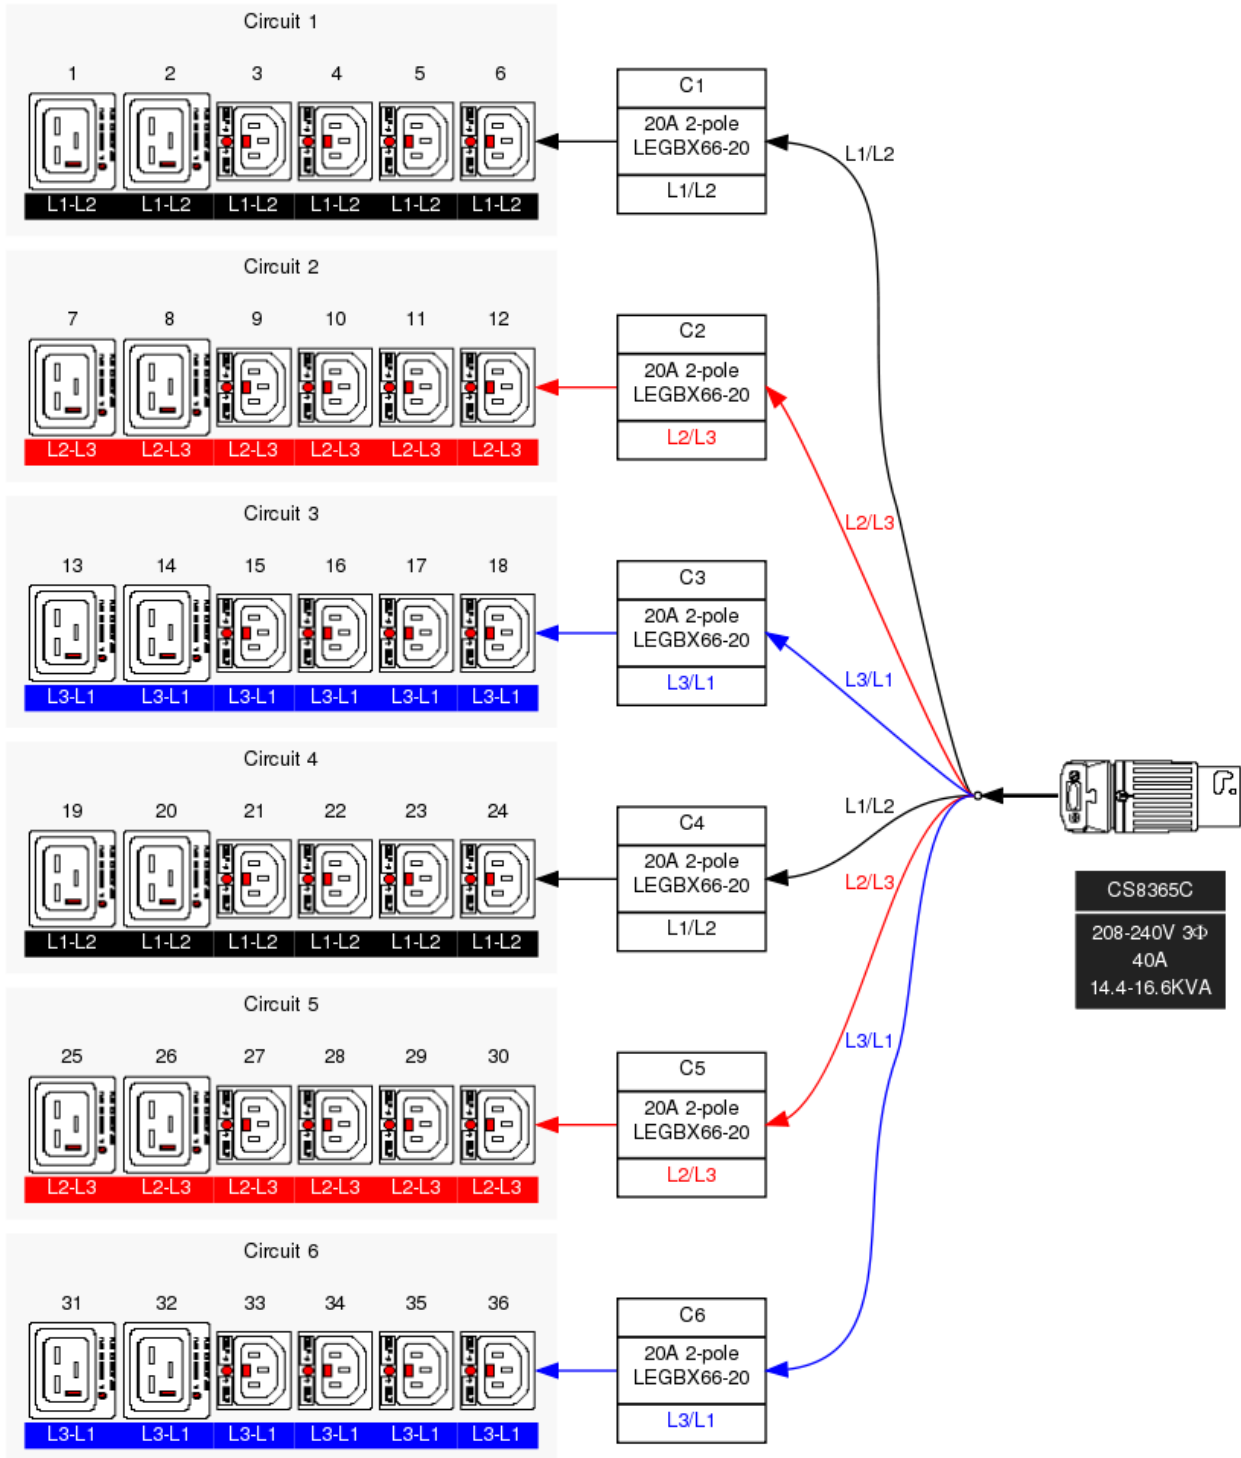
Circuit 1

1 2 3 4 5 6

L1-L2 L1-L2 L1-L2 L1-L2 L1-L2 L1-L2

C1
20A 2-pole LEGBX66-20
L1/L2

L1/L2

Circuit 2

7 8 9 10 11 12

L2-L3 L2-L3 L2-L3 L2-L3 L2-L3 L2-L3

C2
20A 2-pole LEGBX66-20
L2/L3

L2/L3

Circuit 3

13 14 15 16 17 18

L3-L1 L3-L1 L3-L1 L3-L1 L3-L1 L3-L1

C3
20A 2-pole LEGBX66-20
L3/L1

L3/L1

Circuit 4

19 20 21 22 23 24

L1-L2 L1-L2 L1-L2 L1-L2 L1-L2 L1-L2

C4
20A 2-pole LEGBX66-20
L1/L2

L1/L2

L2/L3

CS8365C
208-240V 3Φ
40A
14.4-16.6KVA

Circuit 5

25 26 27 28 29 30

L2-L3 L2-L3 L2-L3 L2-L3 L2-L3 L2-L3

C5
20A 2-pole LEGBX66-20
L2/L3

L3/L1

Circuit 6

31 32 33 34 35 36

L3-L1 L3-L1 L3-L1 L3-L1 L3-L1 L3-L1

C6
20A 2-pole LEGBX66-20
L3/L1